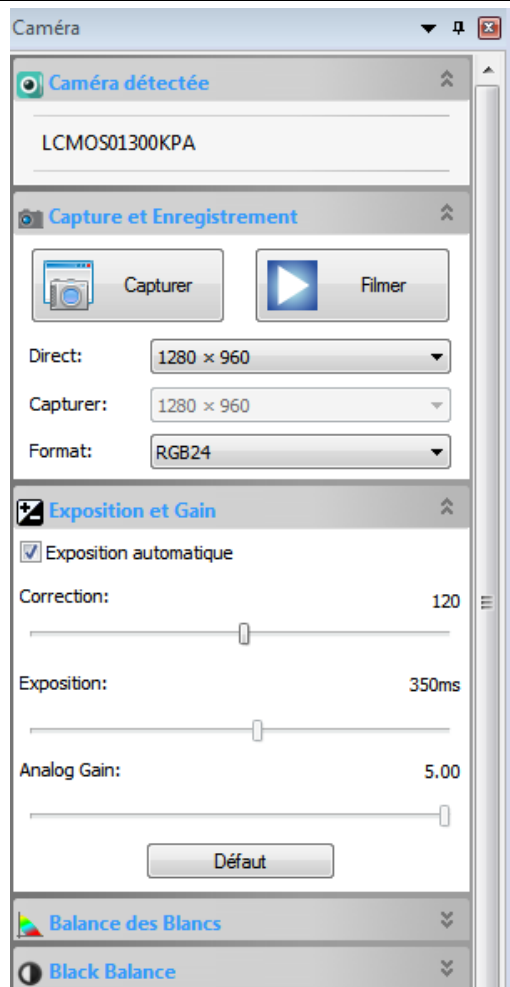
Caméra

Caméra détectée

LCMOS01300KPA

Capture et Enregistrement

Capturer

Filmer

Direct: 1280 × 960

Capturer: 1280 × 960

Format: RGB24

Exposition et Gain

Exposition automatique

Correction: 120

Exposition: 350ms

Analog Gain: 5.00

Défaut

Balance des Blancs

Black Balance